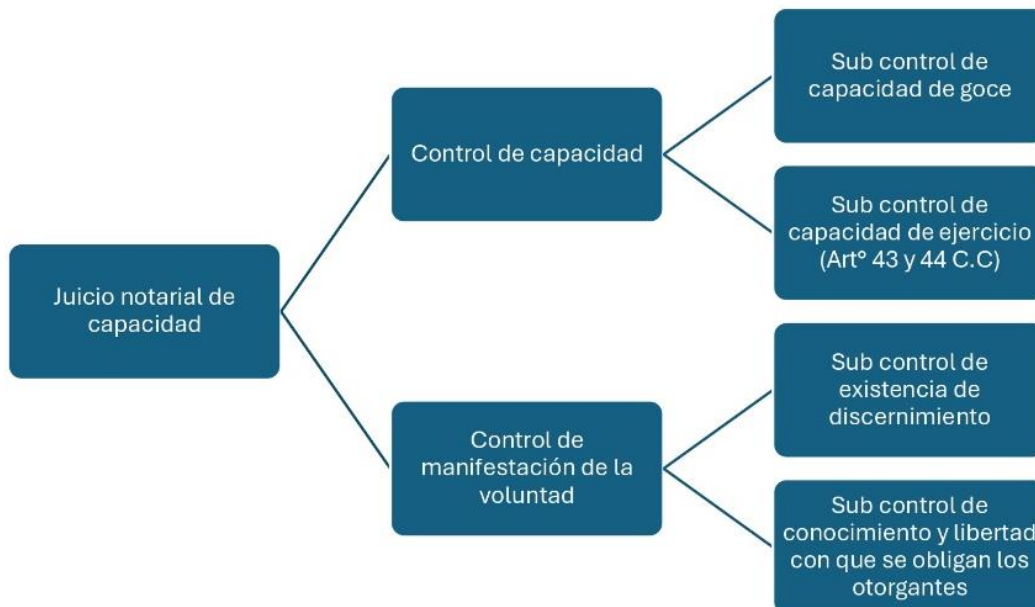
Juicio notarial de capacidad

Control de capacidad

Sub control de capacidad de goce

Sub control de capacidad de ejercicio (Artº 43 y 44 C.C)

Control de manifestación de la voluntad

Sub control de existencia de discernimiento

Sub control de conocimiento y libertad con que se obligan los otorgantes